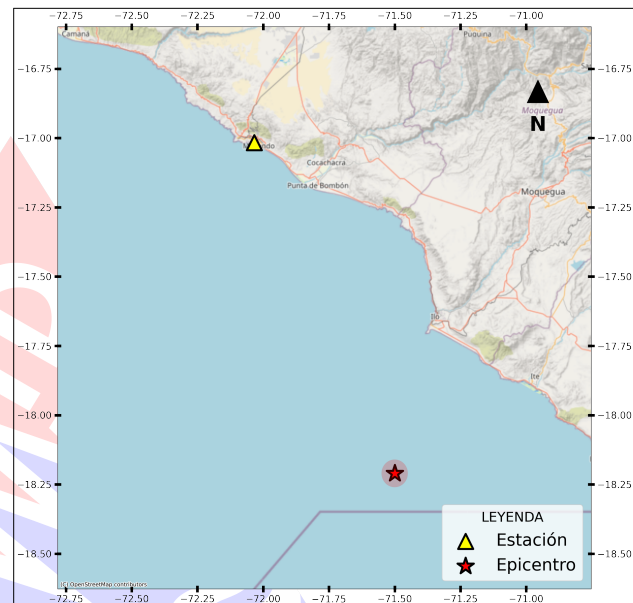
−72.75 −72.50 −72.25 −72.00 −71.75 −71.50 −71.25 −71.00

−16.75
−17.00
−17.25
−17.50
−17.75
−18.00
−18.25
−18.50

Camaná
Puquina
Moquegua
N
Cocachacra
Punta de Bombón
Moquegua
Ilo
Ite

LEYENDA
Estación
Epicentro

(c) OpenStreetMap contributors

−72.75 −72.50 −72.25 −72.00 −71.75 −71.50 −71.25 −71.00